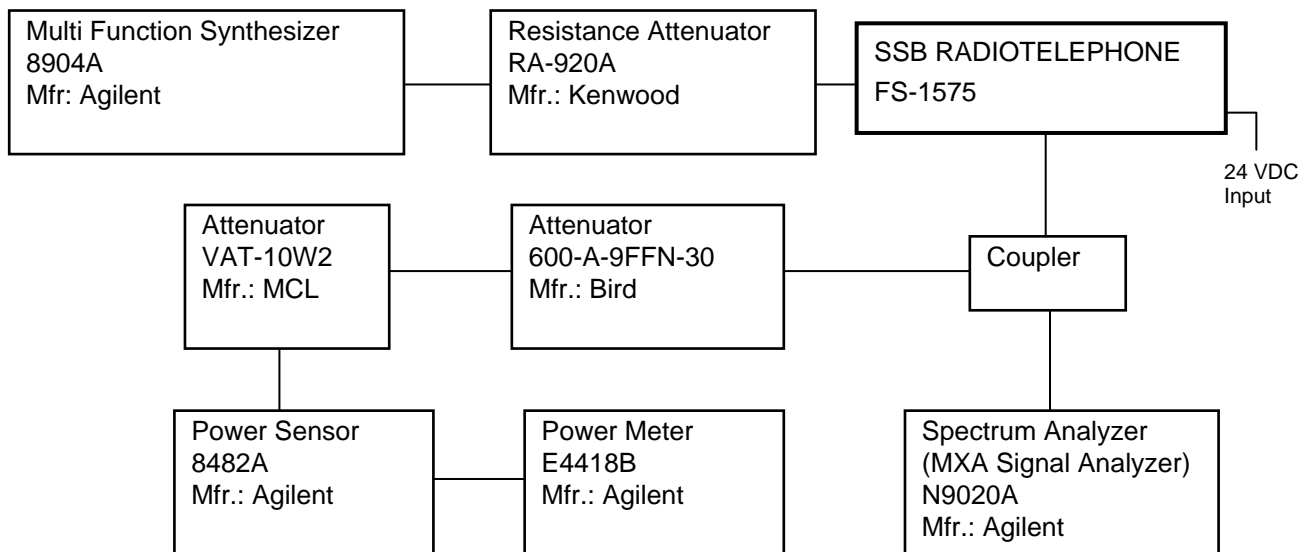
Multi Function Synthesizer
8904A
Mfr: Agilent

Resistance Attenuator
RA-920A
Mfr.: Kenwood

SSB RADIOTELEPHONE
FS-1575

24 VDC
Input

Attenuator
VAT-10W2
Mfr.: MCL

Attenuator
600-A-9FFN-30
Mfr.: Bird

Coupler

Power Sensor
8482A
Mfr.: Agilent

Power Meter
E4418B
Mfr.: Agilent

Spectrum Analyzer
(MXA Signal Analyzer)
N9020A
Mfr.: Agilent